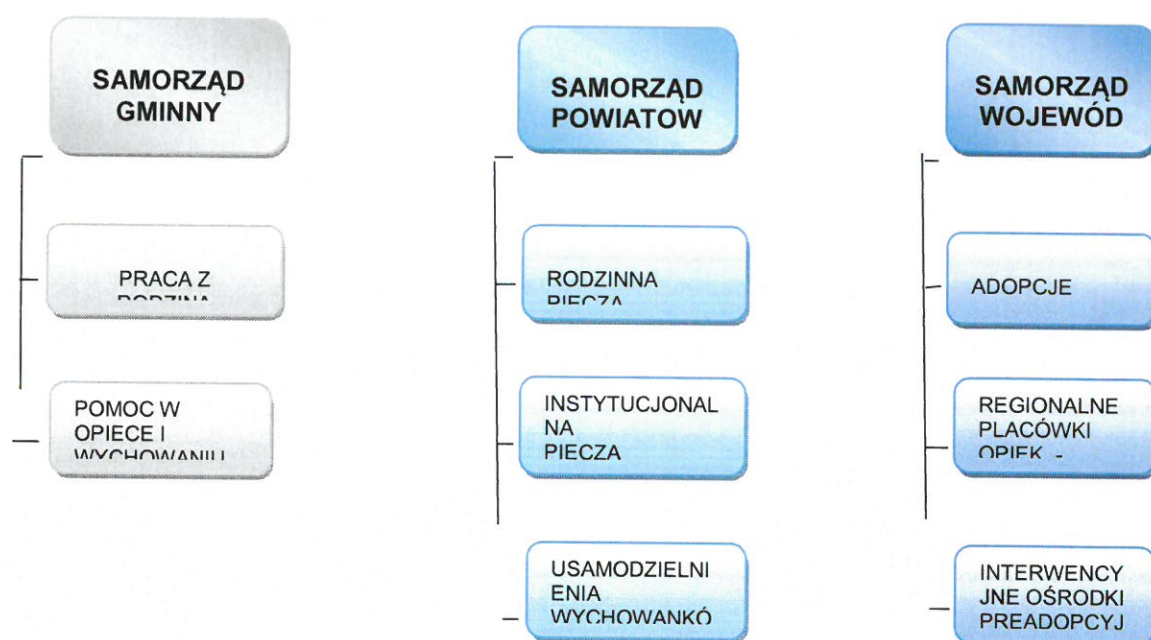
SAMORZĄD GMINNY

PRACA Z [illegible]

POMOC W OPIECE I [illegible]

SAMORZĄD POWIATOW

RODZINNA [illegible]

INSTYTUCJONAL NA PIECZA

USAMODZIELNI ENIA WYCHOWANKÓ

SAMORZĄD WOJEWÓD

ADOPCJE

REGIONALNE PLACÓWKI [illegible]

INTERWENCY JNE OŚRODKI PREADOPCYJ